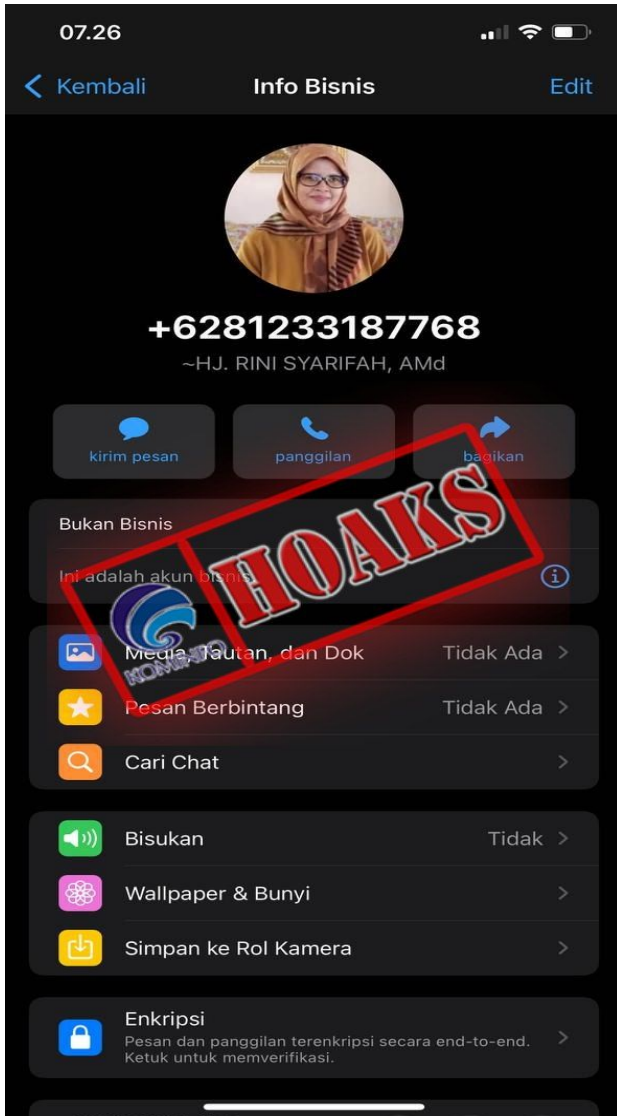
07.26

Kembali
Info Bisnis
Edit

+6281233187768
~HJ. RINI SYARIFAH, AMd

kirim pesan
panggilan
bagikan

Bukan Bisnis
Ini adalah akun bisnis

HOAKS
KOMINFO

Media, Tautan, dan Dok
Tidak Ada
Pesan Berbintang
Tidak Ada
Cari Chat

Bisukan
Tidak
Wallpaper & Bunyi
Simpan ke Rol Kamera

Enkripsi
Pesan dan panggilan terenkripsi secara end-to-end. Ketuk untuk memverifikasi.